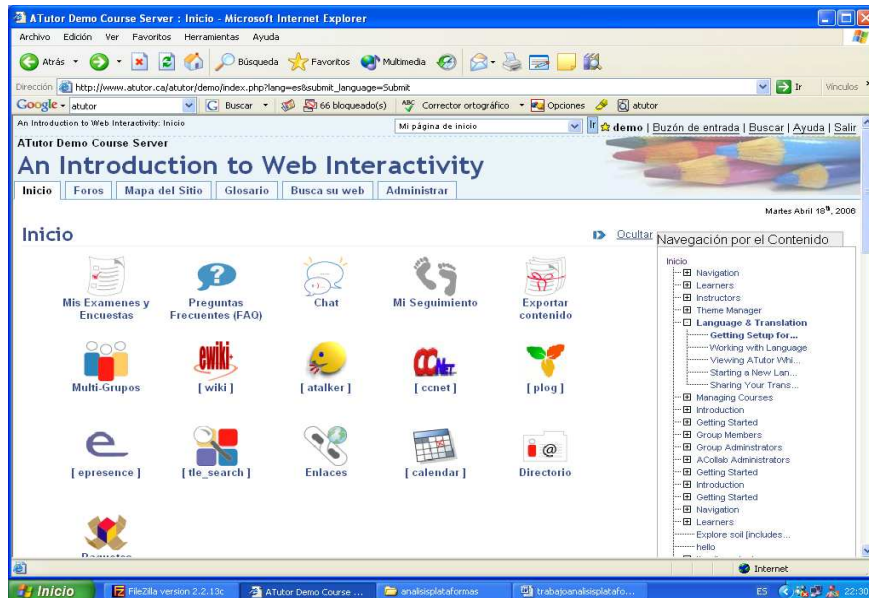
ATutor Demo Course Server : Inicio - Microsoft Internet Explorer

Archivo Edición Ver Favoritos Herramientas Ayuda

Atrás Búsqueda Favoritos Multimedia

Dirección http://www.atutor.ca/atutor/demo/index.php?lang=es&submit_language=Submit Ir Vínculos

Google atutor Buscar 66 bloqueado(s) Corrector ortográfico Opciones atutor

An Introduction to Web Interactivity: Inicio Mi página de inicio Ir demo | Buzón de entrada | Buscar | Ayuda | Salir

ATutor Demo Course Server

An Introduction to Web Interactivity

Inicio Foros Mapa del Sitio Glosario Busca su web Administrar

Martes Abril 18º, 2006

Inicio

Ocultar Navegación por el Contenido

Mis Examenes y Encuestas

Preguntas Frecuentes (FAQ)

Chat

Mi Seguimiento

Exportar contenido

Multi-Grupos

[ wiki ]

[ atalker ]

[ ccnet ]

[ plog ]

[ epresence ]

[ tle_search ]

Enlaces

[ calendar ]

Directorio

Paquetes

Inicio
Navigation
Learners
Instructors
Theme Manager
Language & Translation
Getting Setup for...
Working with Language
Viewing ATutor Whi...
Starting a New Lan...
Sharing Your Trans...
Managing Courses
Introduction
Getting Started
Group Members
Group Adminstrators
ACollab Administrators
Getting Started
Introduction
Getting Started
Navigation
Learners
Explore soil [includes...
hello

Internet

Inicio FileZilla version 2.2.13c ATutor Demo Course ... analisisplataformas trabajoanalisisplatafo... ES 22:30